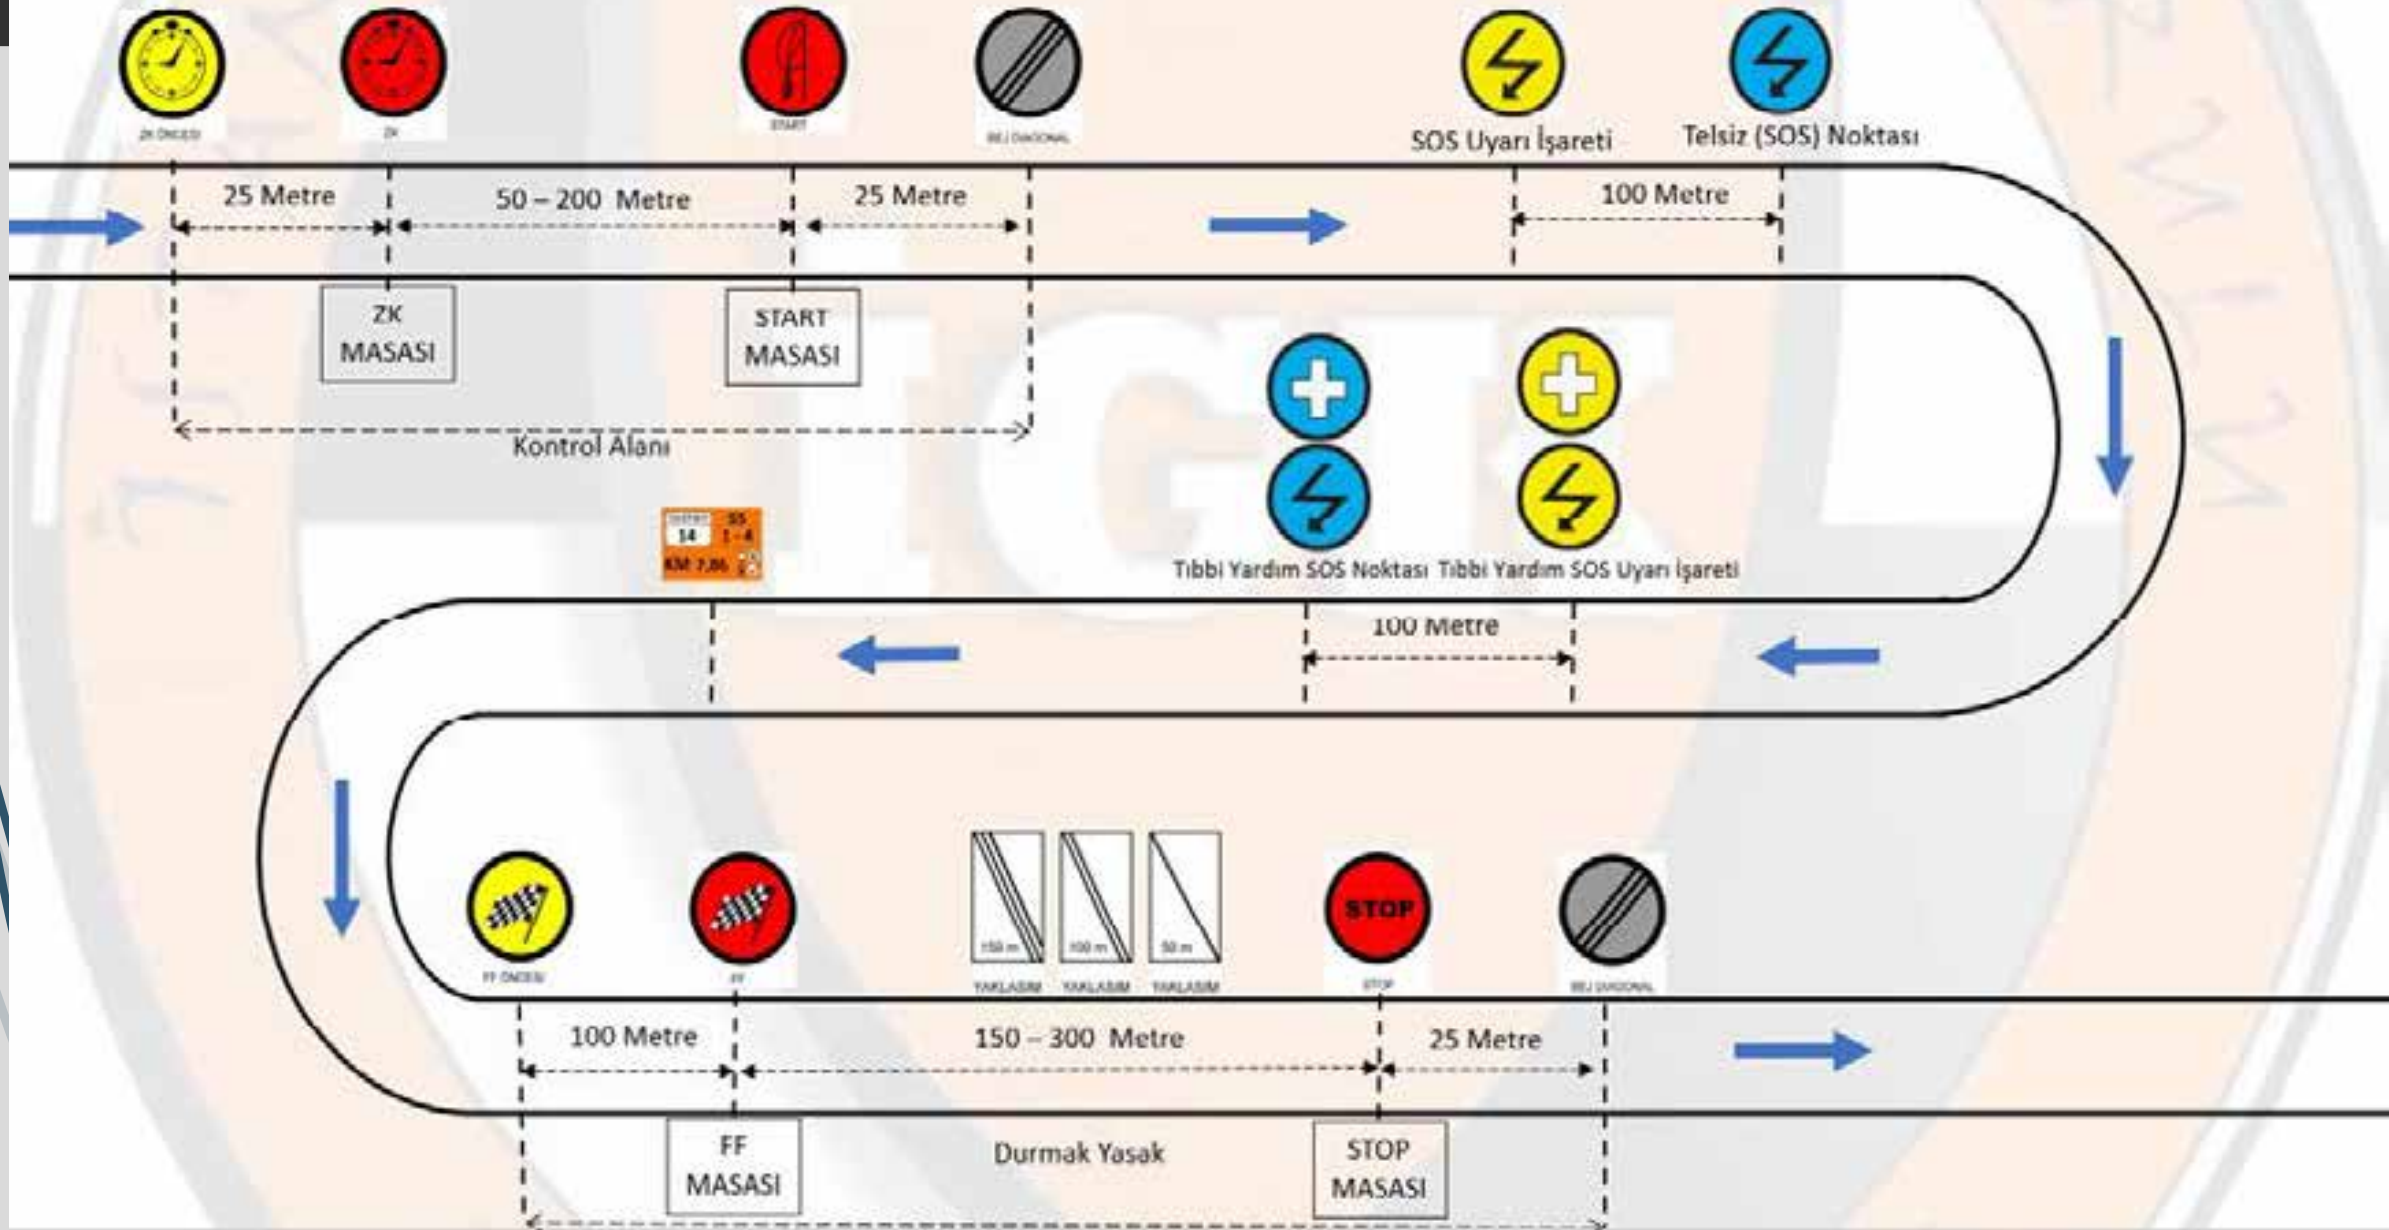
ZK ÖNCESİ ZK START BEJ DIAGONAL SOS Uyarı İşareti Telsiz (SOS) Noktası

25 Metre 50 – 200 Metre 25 Metre 100 Metre

ZK MASASI

START MASASI

Kontrol Alanı

14 SS 1 - 4 KM 7,86

Tıbbi Yardım SOS Noktası Tıbbi Yardım SOS Uyarı İşareti

100 Metre

FF ÖNCESİ FF 150 m 100 m 50 m YAKLAŞIM YAKLAŞIM YAKLAŞIM STOP STOP BEJ DIAGONAL

100 Metre 150 – 300 Metre 25 Metre

FF MASASI

Durmak Yasak

STOP MASASI